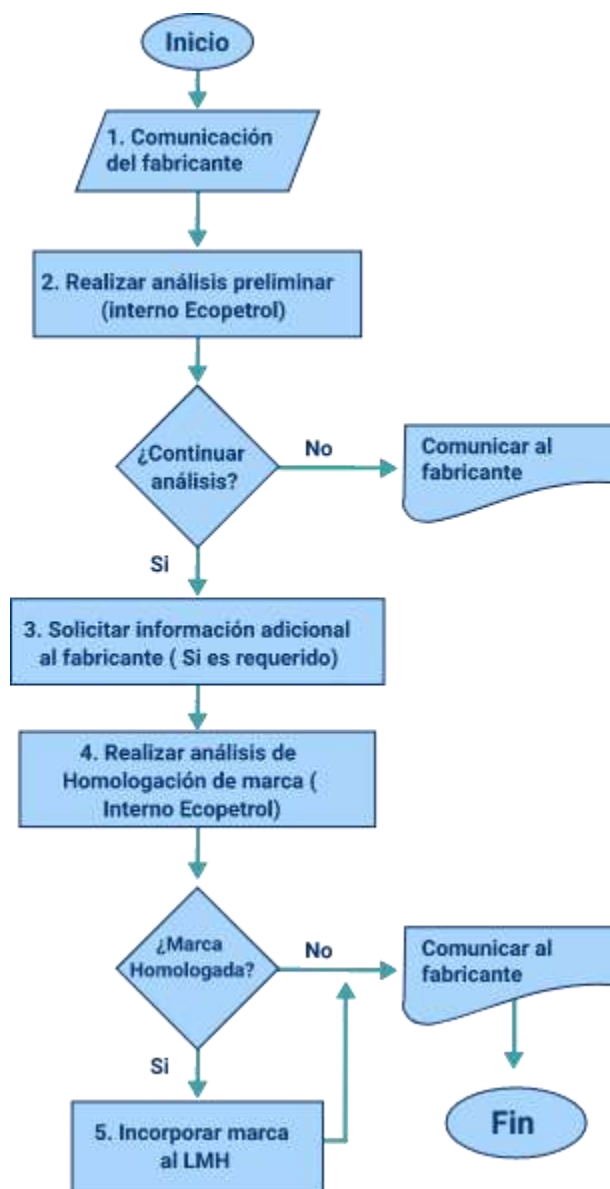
Inicio

1. Comunicación del fabricante

2. Realizar análisis preliminar (interno Ecopetrol)

¿Continuar análisis?

No

Comunicar al fabricante

Si

3. Solicitar información adicional al fabricante ( Si es requerido)

4. Realizar análisis de Homologación de marca ( Interno Ecopetrol)

¿Marca Homologada?

No

Comunicar al fabricante

Si

5. Incorporar marca al LMH

Fin